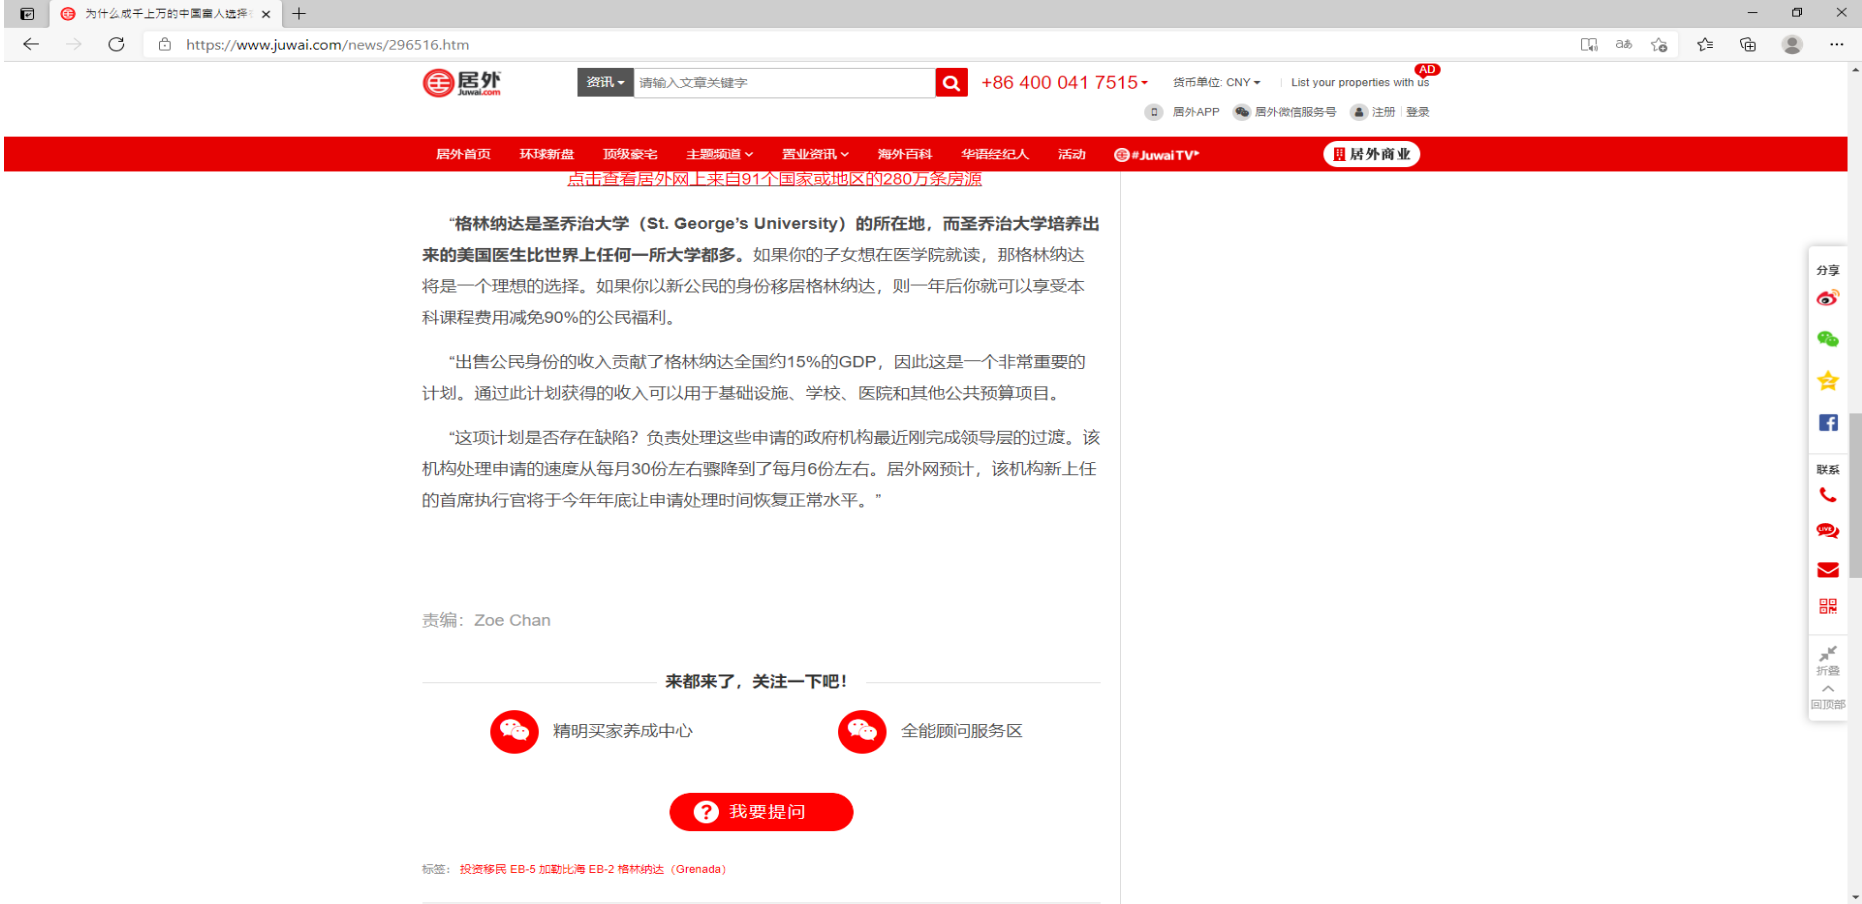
为什么成千上万的中国富人选择

https://www.juwai.com/news/296516.htm

居外 Juwai.com

资讯 请输入文章关键字

+86 400 041 7515

货币单位: CNY

List your properties with us AD

居外APP 居外微信服务号 注册 | 登录

居外首页 环球新盘 顶级豪宅 主题频道 置业资讯 海外百科 华语经纪人 活动 #JuwaiTV 居外商业

点击查看居外网上来自91个国家或地区的280万条房源

“格林纳达是圣乔治大学（St. George’s University）的所在地，而圣乔治大学培养出来的美国医生比世界上任何一所大学都多。如果你的子女想在医学院就读，那格林纳达将是一个理想的选择。如果你以新公民的身份移居格林纳达，则一年后你就可以享受本科课程费用减免90%的公民福利。

“出售公民身份的收入贡献了格林纳达全国约15%的GDP，因此这是一个非常重要的计划。通过此计划获得的收入可以用于基础设施、学校、医院和其他公共预算项目。

“这项计划是否存在缺陷？负责处理这些申请的政府机构最近刚完成领导层的过渡。该机构处理申请的速度从每月30份左右骤降到了每月6份左右。居外网预计，该机构新上任的首席执行官将于今年年底让申请处理时间恢复正常水平。”

责编：Zoe Chan

来都来了，关注一下吧！

精明买家养成中心

全能顾问服务区

我要提问

标签： 投资移民 EB-5 加勒比海 EB-2 格林纳达（Grenada）

分享

联系

折叠

回顶部